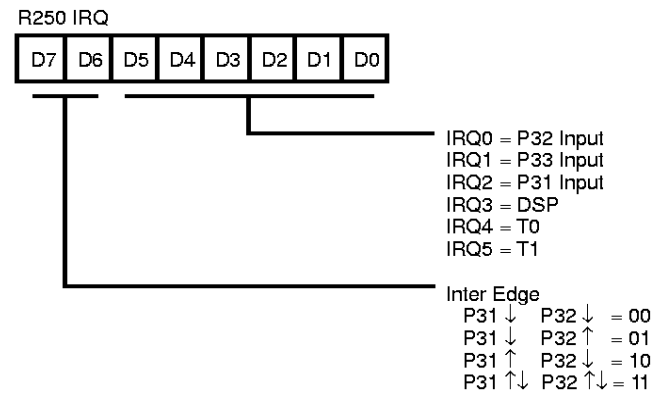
R250 IRQ

D7 D6 D5 D4 D3 D2 D1 D0

IRQ0 = P32 Input
IRQ1 = P33 Input
IRQ2 = P31 Input
IRQ3 = DSP
IRQ4 = T0
IRQ5 = T1

Inter Edge
P31 $\downarrow$ P32 $\downarrow$ = 00
P31 $\downarrow$ P32 $\uparrow$ = 01
P31 $\uparrow$ P32 $\downarrow$ = 10
P31 $\uparrow\downarrow$ P32 $\uparrow\downarrow$ = 11